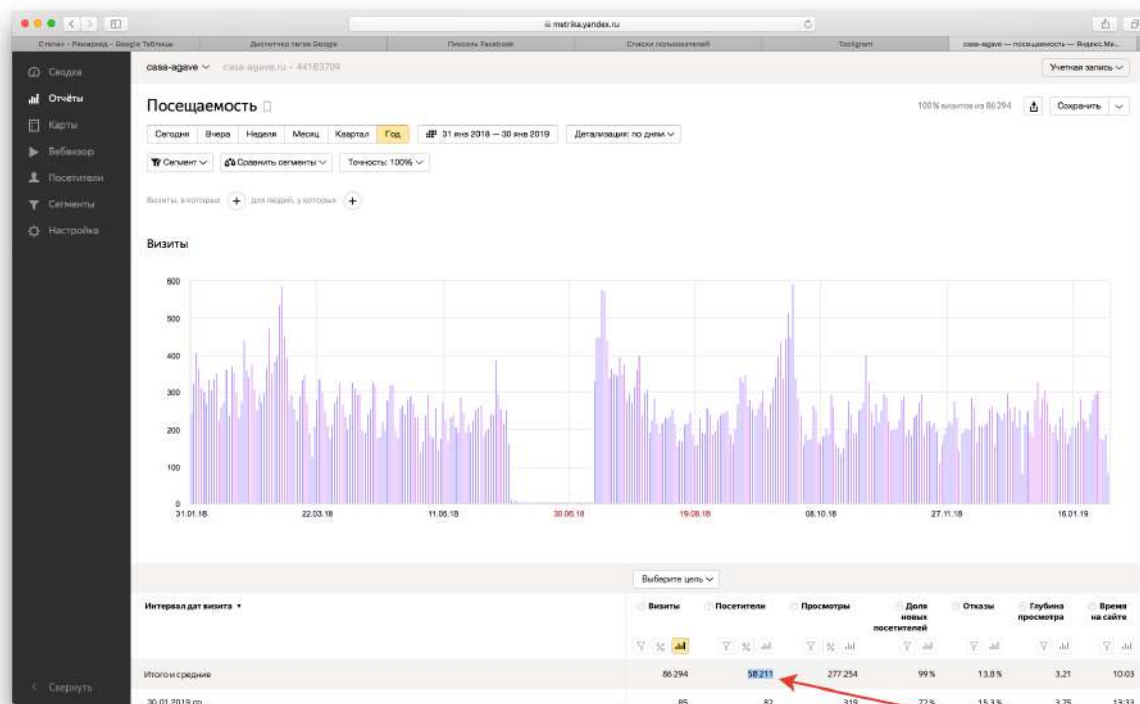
metrika.yandex.ru

Стопы - Ремаркед - Google Таблицы | Диспетчер тегов Google | Пиксель Facebook | Списки пользователей | Toolsgram | casa-agave — посещаемость — Яндекс.Ме...

Сводка
Отчёты
Карты
Вебвизор
Посетители
Сегменты
Настройка

Свернуть

casa-agave ∨ casa-agave.ru · 44183709

Учетная запись ∨

Посещаемость

100% визитов из 86 294 | Сохранить

Сегодня | Вчера | Неделя | Месяц | Квартал | Год | 31 янв 2018 — 30 янв 2019 | Детализация: по дням ∨

Сегмент ∨ | Сравнить сегменты ∨ | Точность: 100% ∨

Визиты, в которых + для людей, у которых +

Визиты

600
500
400
300
200
100
0

31.01.18 | 22.03.18 | 11.05.18 | 30.06.18 | 19.08.18 | 08.10.18 | 27.11.18 | 16.01.19

Выберите цель ∨

| Интервал дат визита ▾ | Визиты | Посетители | Просмотры | Доля новых посетителей | Отказы | Глубина просмотра | Время на сайте |
|---|---|---|---|---|---|---|---|
| Итого и средние | 86 294 | 58 211 | 277 254 | 99 % | 13.8 % | 3.21 | 10:03 |
| 30.01.2019 ср | 85 | 82 | 319 | 72 % | 15.3 % | 3.75 | 13:33 |